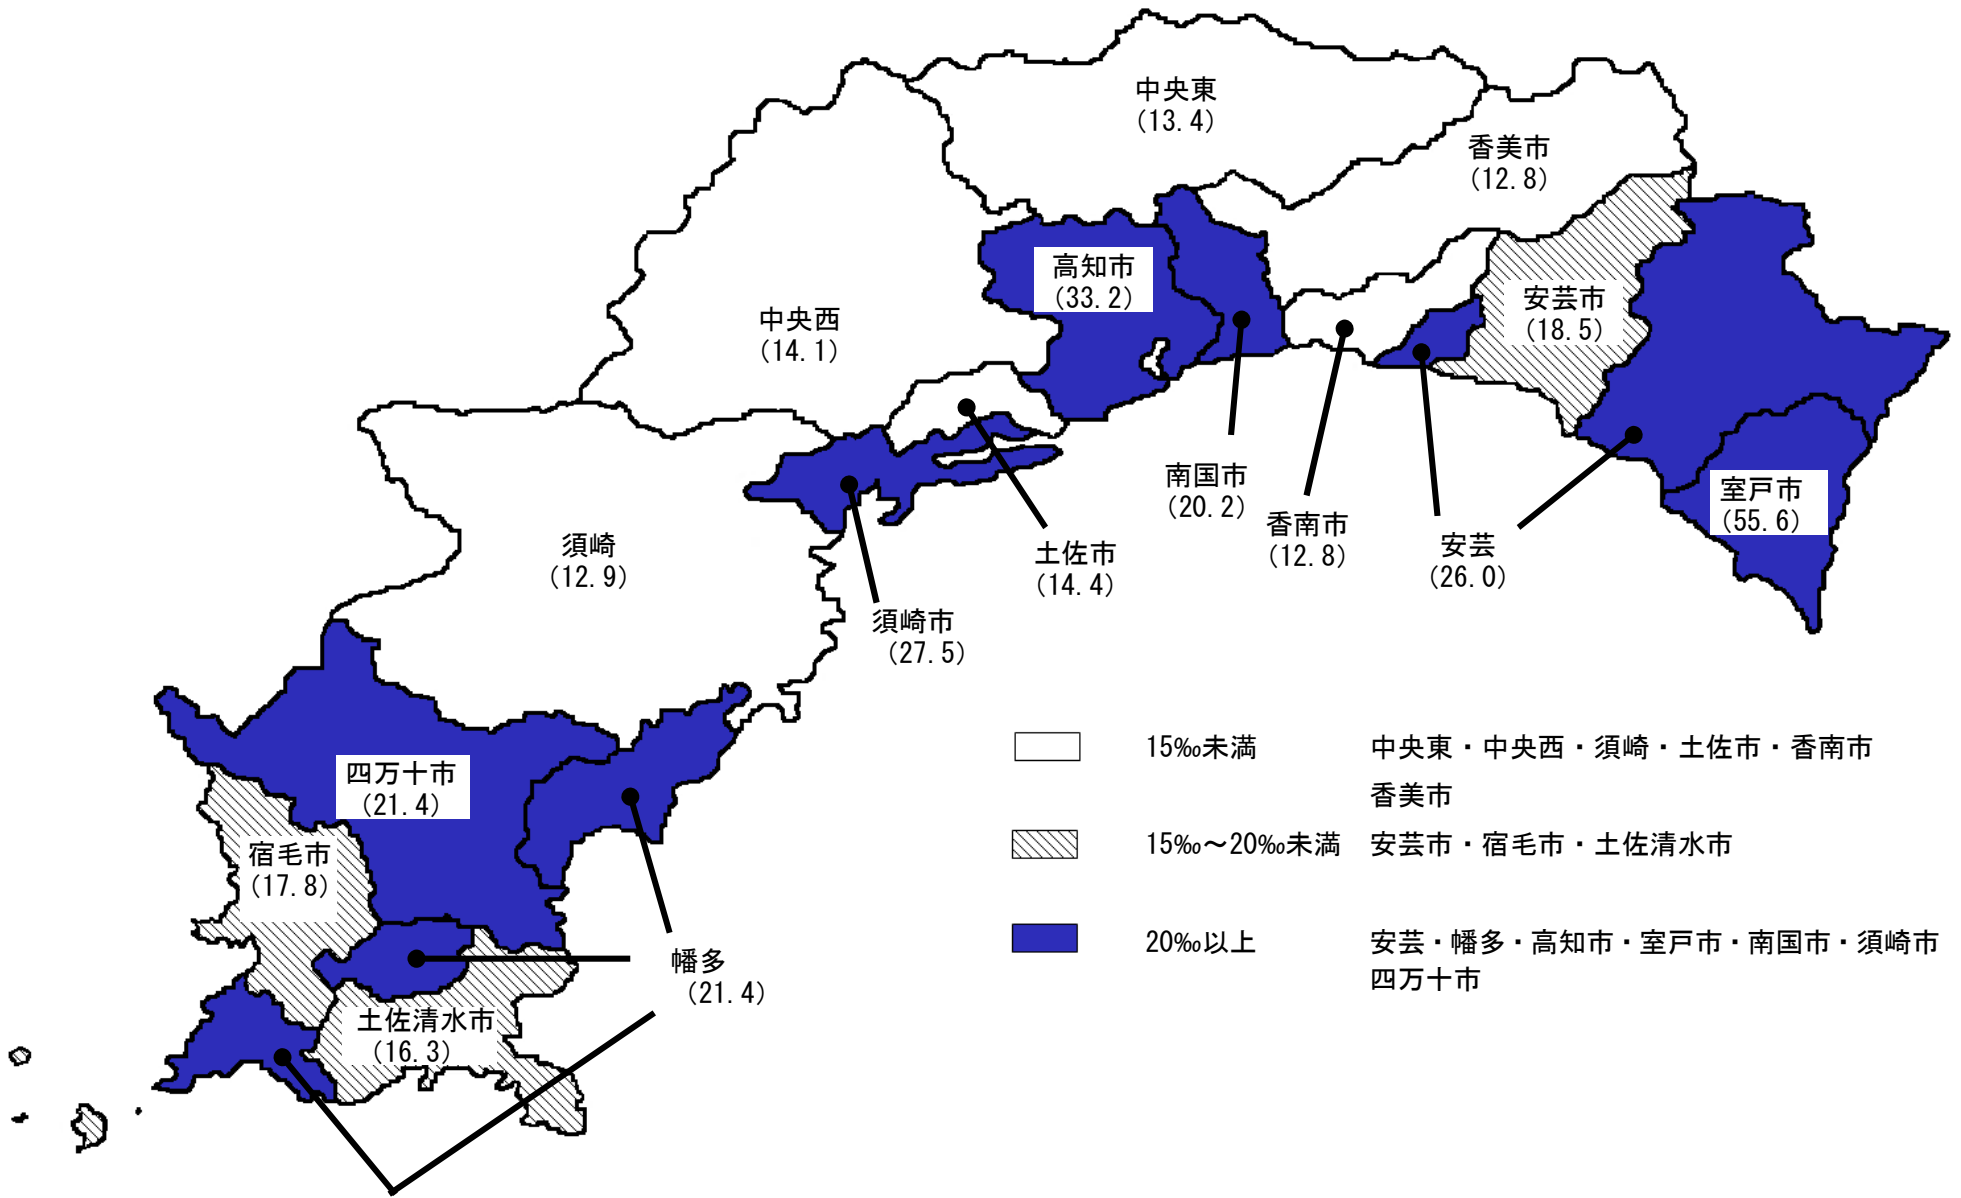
中央東
(13.4)

香美市
(12.8)

高知市
(33.2)

中央西
(14.1)

安芸市
(18.5)

室戸市
(55.6)

須崎
(12.9)

南国市
(20.2)

香南市
(12.8)

土佐市
(14.4)

安芸
(26.0)

須崎市
(27.5)

四万十市
(21.4)

宿毛市
(17.8)

幡多
(21.4)

土佐清水市
(16.3)

| | | |
|---|---|---|
| | 15‰未満 | 中央東・中央西・須崎・土佐市・香南市 香美市 |
| | 15‰～20‰未満 | 安芸市・宿毛市・土佐清水市 |
| | 20‰以上 | 安芸・幡多・高知市・室戸市・南国市・須崎市 四万十市 |